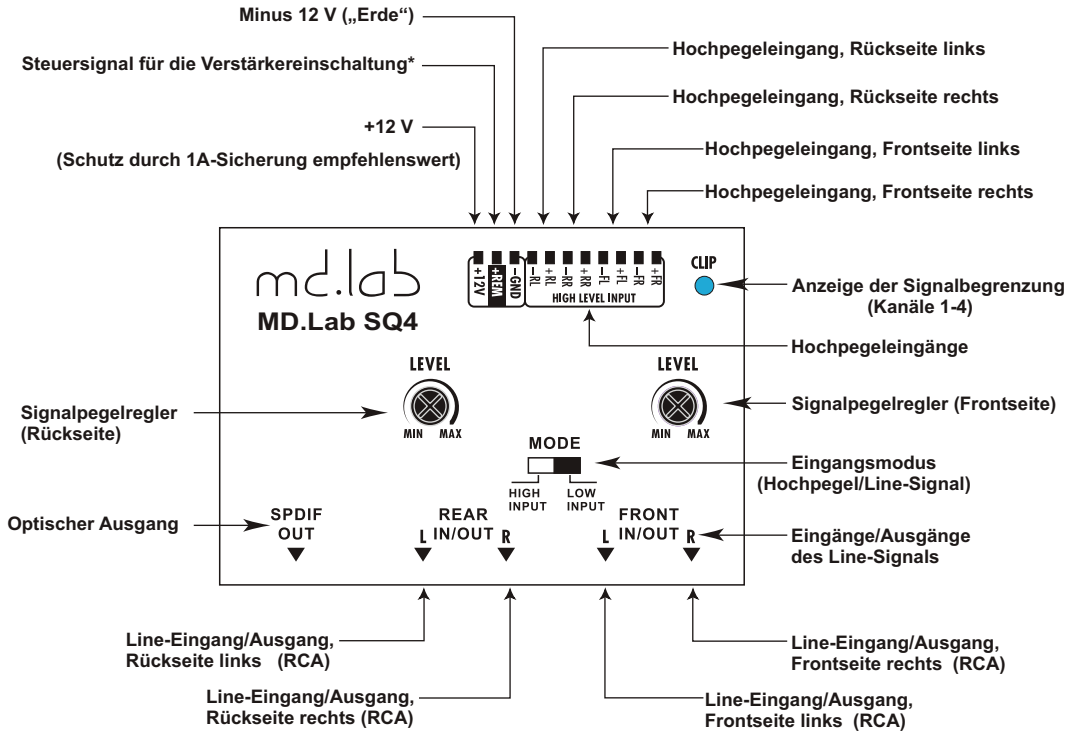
Minus 12 V („Erde")

Steuersignal für die Verstärkereinschaltung*

+12 V

(Schutz durch 1A-Sicherung empfehlenswert)

Hochpegeleingang, Rückseite links

Hochpegeleingang, Rückseite rechts

Hochpegeleingang, Frontseite links

Hochpegeleingang, Frontseite rechts

md.lab

MD.Lab SQ4

+12V +REM -GND -RL +RL -RR +RR -FL +FL -FR +FR

HIGH LEVEL INPUT

CLIP

Anzeige der Signalbegrenzung (Kanäle 1-4)

Hochpegeleingänge

LEVEL

MIN MAX

LEVEL

MIN MAX

Signalpegelregler (Rückseite)

Signalpegelregler (Frontseite)

MODE

HIGH INPUT

LOW INPUT

Eingangsmodus (Hochpegel/Line-Signal)

Optischer Ausgang

SPDIF OUT

REAR IN/OUT

L R

FRONT IN/OUT

L R

Eingänge/Ausgänge des Line-Signals

Line-Eingang/Ausgang, Rückseite links (RCA)

Line-Eingang/Ausgang, Frontseite rechts (RCA)

Line-Eingang/Ausgang, Rückseite rechts (RCA)

Line-Eingang/Ausgang, Frontseite links (RCA)